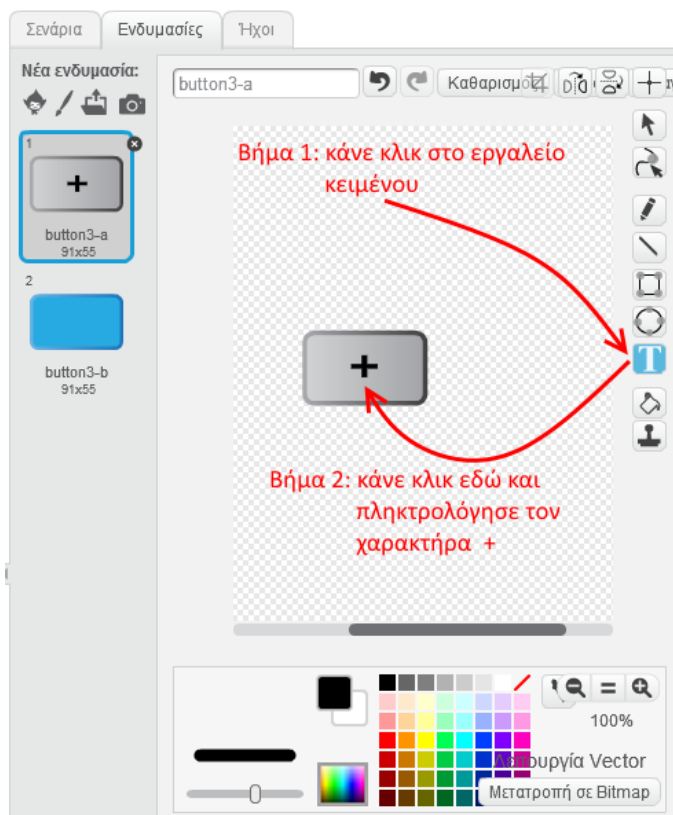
Σενάρια Ενδυμασίες Ήχοι

Νέα ενδυμασία:

1
+
button3-a
91x55

2
button3-b
91x55

button3-a

Καθαρισμό

Βήμα 1: κάνε κλικ στο εργαλείο κειμένου

+

Βήμα 2: κάνε κλικ εδώ και πληκτρολόγησε τον χαρακτήρα +

100%

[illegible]ουργία Vector

Μετατροπή σε Bitmap